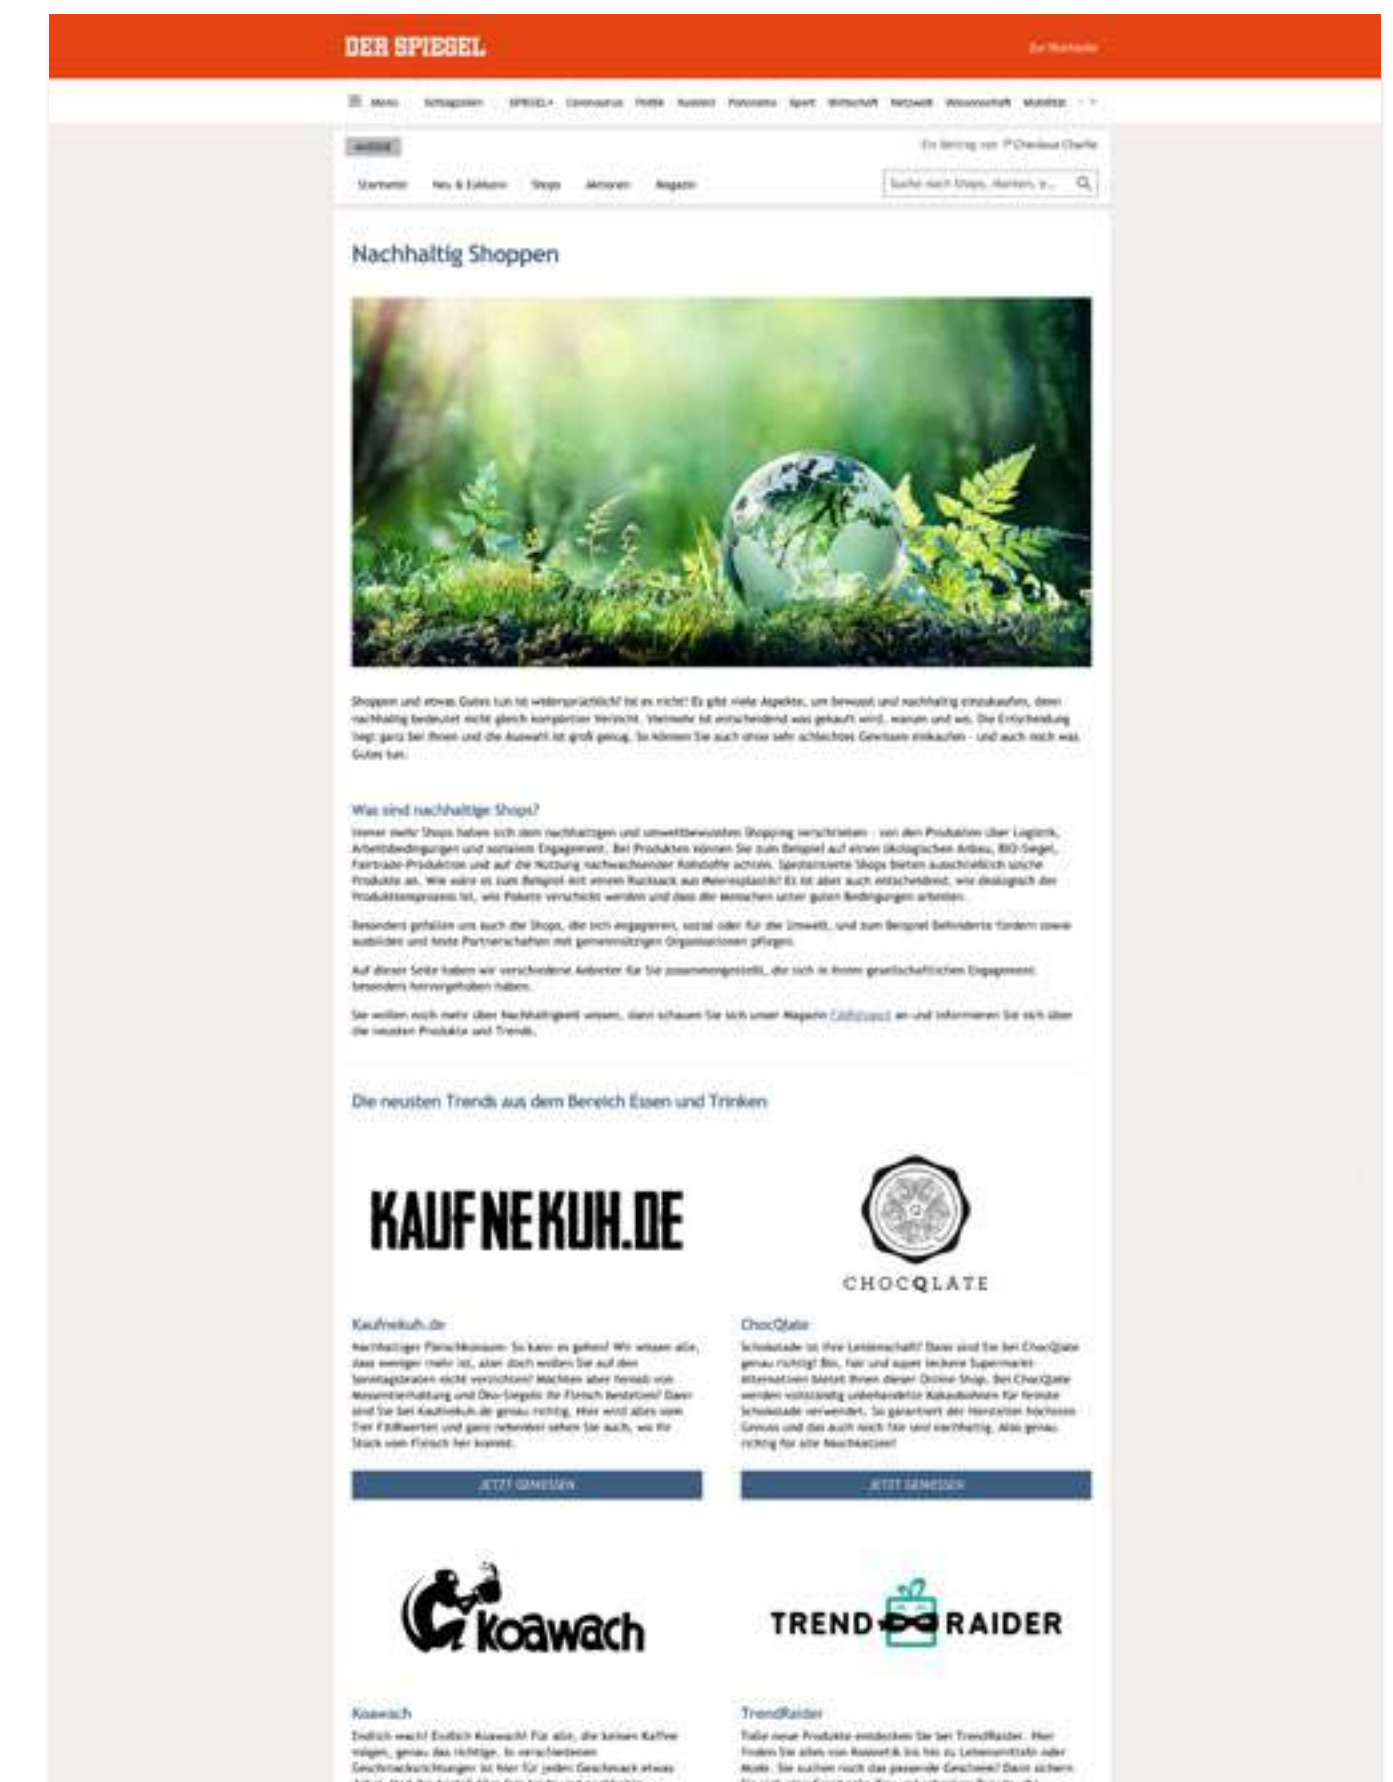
DER SPIEGEL

Zur Startseite

Menü Schlagzeilen SPIEGEL+ Coronavirus Politik Ausland Panorama Sport Wirtschaft Netzwelt Wissenschaft Mobilität

Anzeige

Ein Beitrag von Checkout Charlie

Startseite Neu & Exklusiv Shops Aktionen Magazin

Suche nach Shops, Marken, e...

Nachhaltig Shoppen

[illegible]

Was sind nachhaltige Shops?

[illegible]

Die neusten Trends aus dem Bereich Essen und Trinken

KAUFNEKUH.DE

CHOCQLATE

Kaufnekuh.de

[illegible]

ChocQlate

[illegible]

JETZT GENIESSEN

JETZT GENIESSEN

koawach

TREND RAIDER

Koawach

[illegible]

TrendRaider

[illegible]